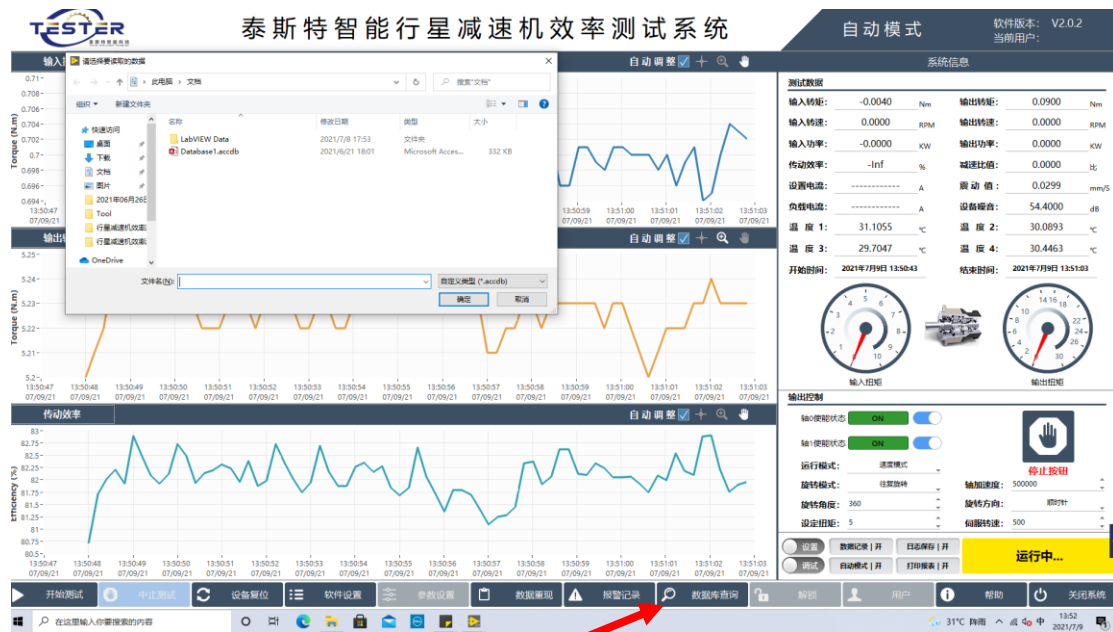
TESTER
泰斯特智能行星减速机效率测试系统
自动模式
软件版本： V2.0.2
当前用户：

输入
自动调整
系统信息

请选择要读取的数据
此电脑 > 文档
搜索"文档"
组织 ▾ 新建文件夹
名称 | 修改日期 | 类型 | 大小
快速访问
桌面
下载
文档
图片
2021年06月26日
Tool
行星减速机效率
行星减速机效率
OneDrive
LabVIEW Data | 2021/7/8 17:53 | 文件夹 |
Database1.accdb | 2021/6/21 18:01 | Microsoft Acces... | 332 KB
文件名(N):
自定义类型 (*.accdb)
确定
取消

0.71
0.708
0.706
0.704
0.702
0.7
0.698
0.696
0.694
Torque (N.m)
13:50:47 07/09/21
13:50:59 07/09/21
13:51:00 07/09/21
13:51:01 07/09/21
13:51:02 07/09/21
13:51:03 07/09/21

输出
自动调整
5.25
5.24
5.23
5.22
5.21
5.2
Torque (N.m)
13:50:47 07/09/21
13:50:48 07/09/21
13:50:49 07/09/21
13:50:50 07/09/21
13:50:51 07/09/21
13:50:52 07/09/21
13:50:53 07/09/21
13:50:54 07/09/21
13:50:55 07/09/21
13:50:56 07/09/21
13:50:57 07/09/21
13:50:58 07/09/21
13:50:59 07/09/21
13:51:00 07/09/21
13:51:01 07/09/21
13:51:02 07/09/21
13:51:03 07/09/21

传动效率
自动调整
83
82.75
82.5
82.25
82
81.75
81.5
81.25
81
80.75
80.5
Efficiency (%)
13:50:47 07/09/21
13:50:48 07/09/21
13:50:49 07/09/21
13:50:50 07/09/21
13:50:51 07/09/21
13:50:52 07/09/21
13:50:53 07/09/21
13:50:54 07/09/21
13:50:55 07/09/21
13:50:56 07/09/21
13:50:57 07/09/21
13:50:58 07/09/21
13:50:59 07/09/21
13:51:00 07/09/21
13:51:01 07/09/21
13:51:02 07/09/21
13:51:03 07/09/21

测试数据
输入转矩: -0.0040 Nm
输出转矩: 0.0900 Nm
输入转速: 0.0000 RPM
输出转速: 0.0000 RPM
输入功率: -0.0000 KW
输出功率: 0.0000 KW
传动效率: -Inf %
减速比值: 0.0000 比
设置电流: ------------ A
震动值: 0.0299 mm/S
负载电流: ------------ A
设备噪音: 54.4000 dB
温度 1: 31.1055 ℃
温度 2: 30.0893 ℃
温度 3: 29.7047 ℃
温度 4: 30.4463 ℃
开始时间: 2021年7月9日 13:50:43
结束时间: 2021年7月9日 13:51:03
输入扭矩
输出扭矩

输出控制
轴0使能状态 ON
轴1使能状态 ON
运行模式: 速度模式
旋转模式: 往复旋转
轴加速度: 500000
旋转角度: 360
旋转方向: 顺时针
设定扭矩: 5
伺服转速: 500
停止按钮
设置
调试
数据记录 | 开
日志保存 | 开
自动模式 | 开
打印报表 | 开
运行中...

开始测试
中止测试
设备复位
软件设置
参数设置
数据重现
报警记录
数据库查询
解锁
用户
帮助
关闭系统

在这里输入你要搜索的内容
31°C 阵雨
中
13:52
2021/7/9